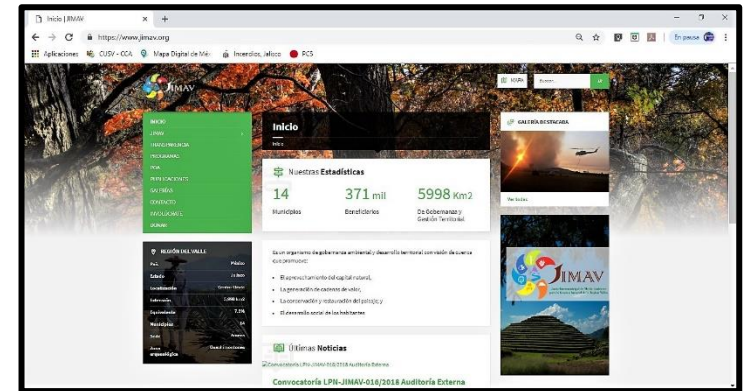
Inicio | JIMAV
https://www.jimav.org
Aplicaciones CUSV - CCA Mapa Digital de Méx Incendios, Jalisco PCS
En pausa

JIMAV

MAPA Buscar

INICIO
JIMAV
TRANSPARENCIA
PROGRAMAS
OPA
PUBLICACIONES
GALERÍA
CONTACTO
INVOLÚCRATE
DONAR

Inicio
Inicio

Nuestras Estadísticas
14 Municipios
371 mil Beneficiarios
5998 Km2 De Gobernanza y Gestión Territorial

Es un organismo de gobernanza ambiental y desarrollo territorial con visión de cuenca que promueve:
El aprovechamiento del capital natural,
La generación de cadenas de valor,
La conservación y restauración del paisaje, y
El desarrollo social de los habitantes

GALERÍA DESTACADA
Ver todas

REGIÓN DEL VALLE
País México
Estado Jalisco
Localización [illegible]
Extensión 5,998 km2
Equivalente 7.5%
Municipios 14
Sede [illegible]
Zona arqueológica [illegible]

JIMAV

Últimas Noticias
Convocatoria LPN-JIMAV-016/2018 Auditoría Externa
Convocatoria LPN-JIMAV-016/2018 Auditoría Externa